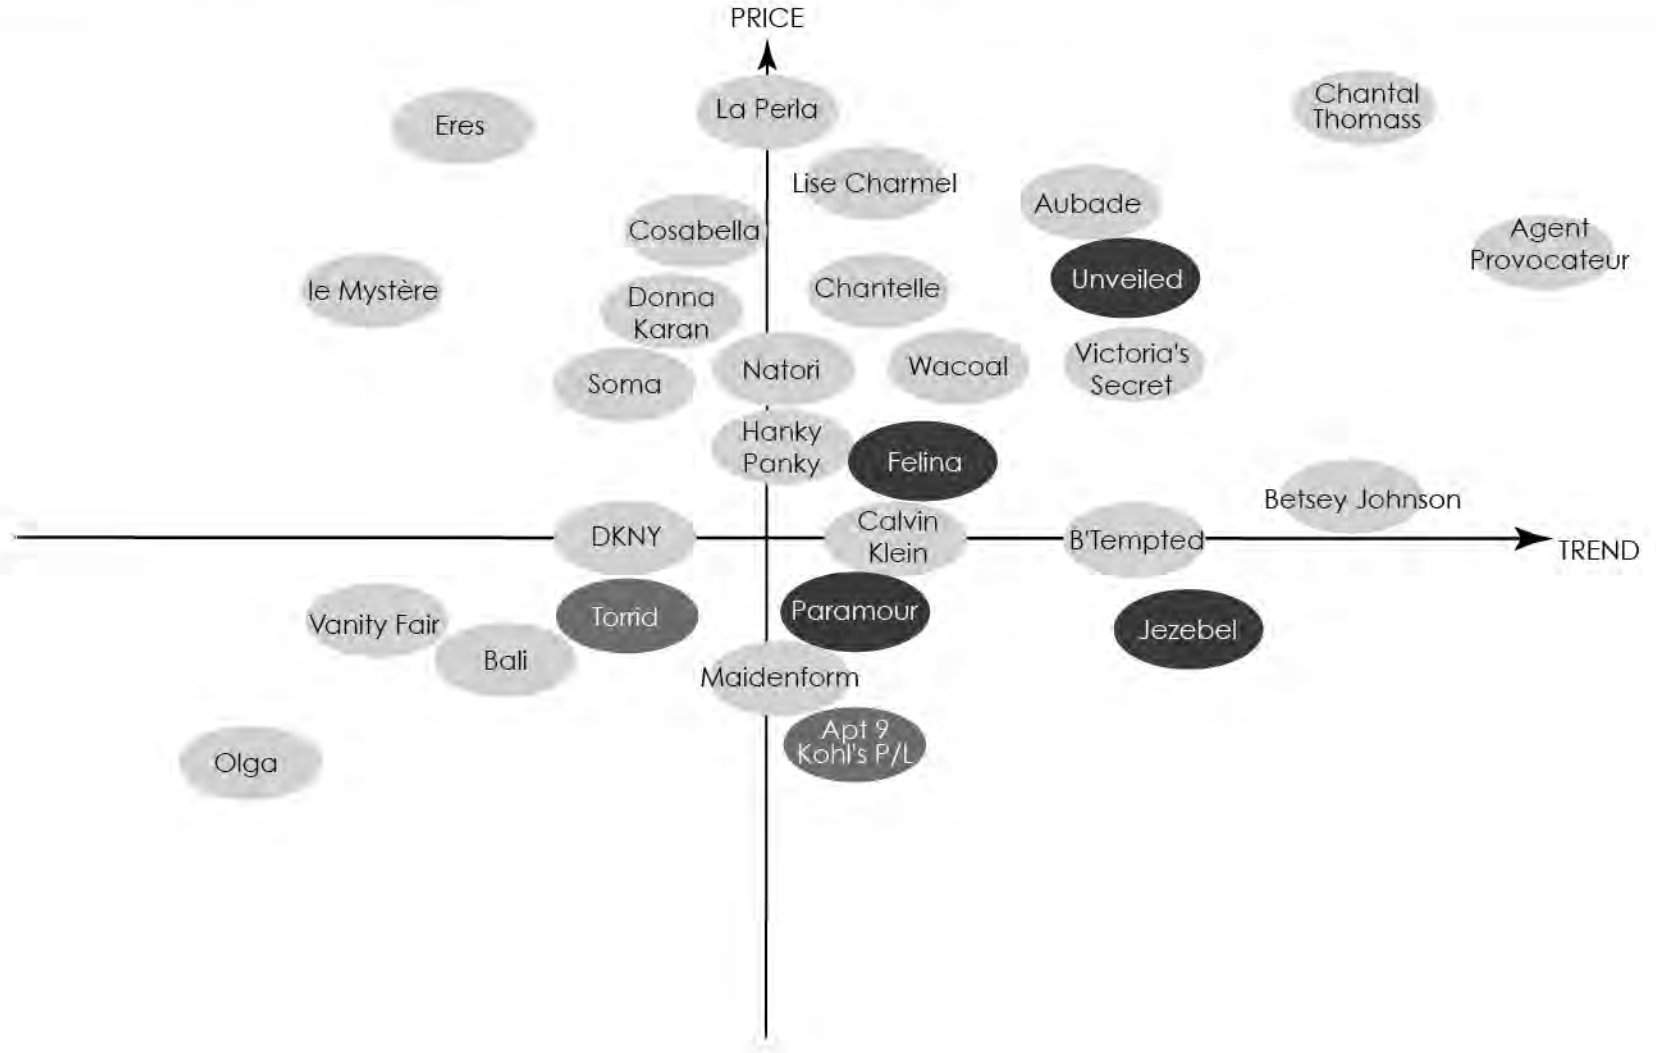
PRICE

La Perla

Eres

Chantal Thomass

Lise Charmel

Aubade

Cosabella

Agent Provocateur

Unveiled

le Mystère

Chantelle

Donna Karan

Victoria's Secret

Natori

Wacoal

Soma

Hanky Panky

Felina

Betsey Johnson

DKNY

Calvin Klein

B'Tempted

TREND

Torrid

Paramour

Vanity Fair

Jezebel

Bali

Maidenform

Apt 9 Kohl's P/L

Olga